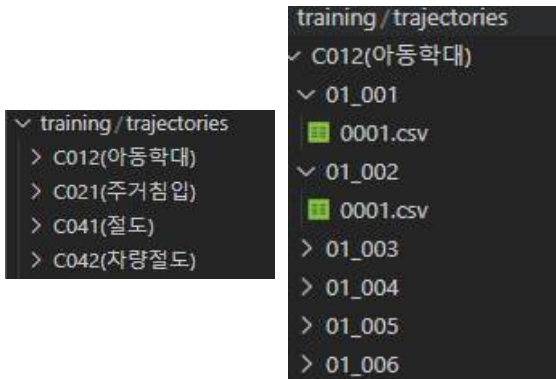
∨ training / trajectories
> C012(아동학대)
> C021(주거침입)
> C041(절도)
> C042(차량절도)

training / trajectories
∨ C012(아동학대)
∨ 01_001
0001.csv
∨ 01_002
0001.csv
> 01_003
> 01_004
> 01_005
> 01_006